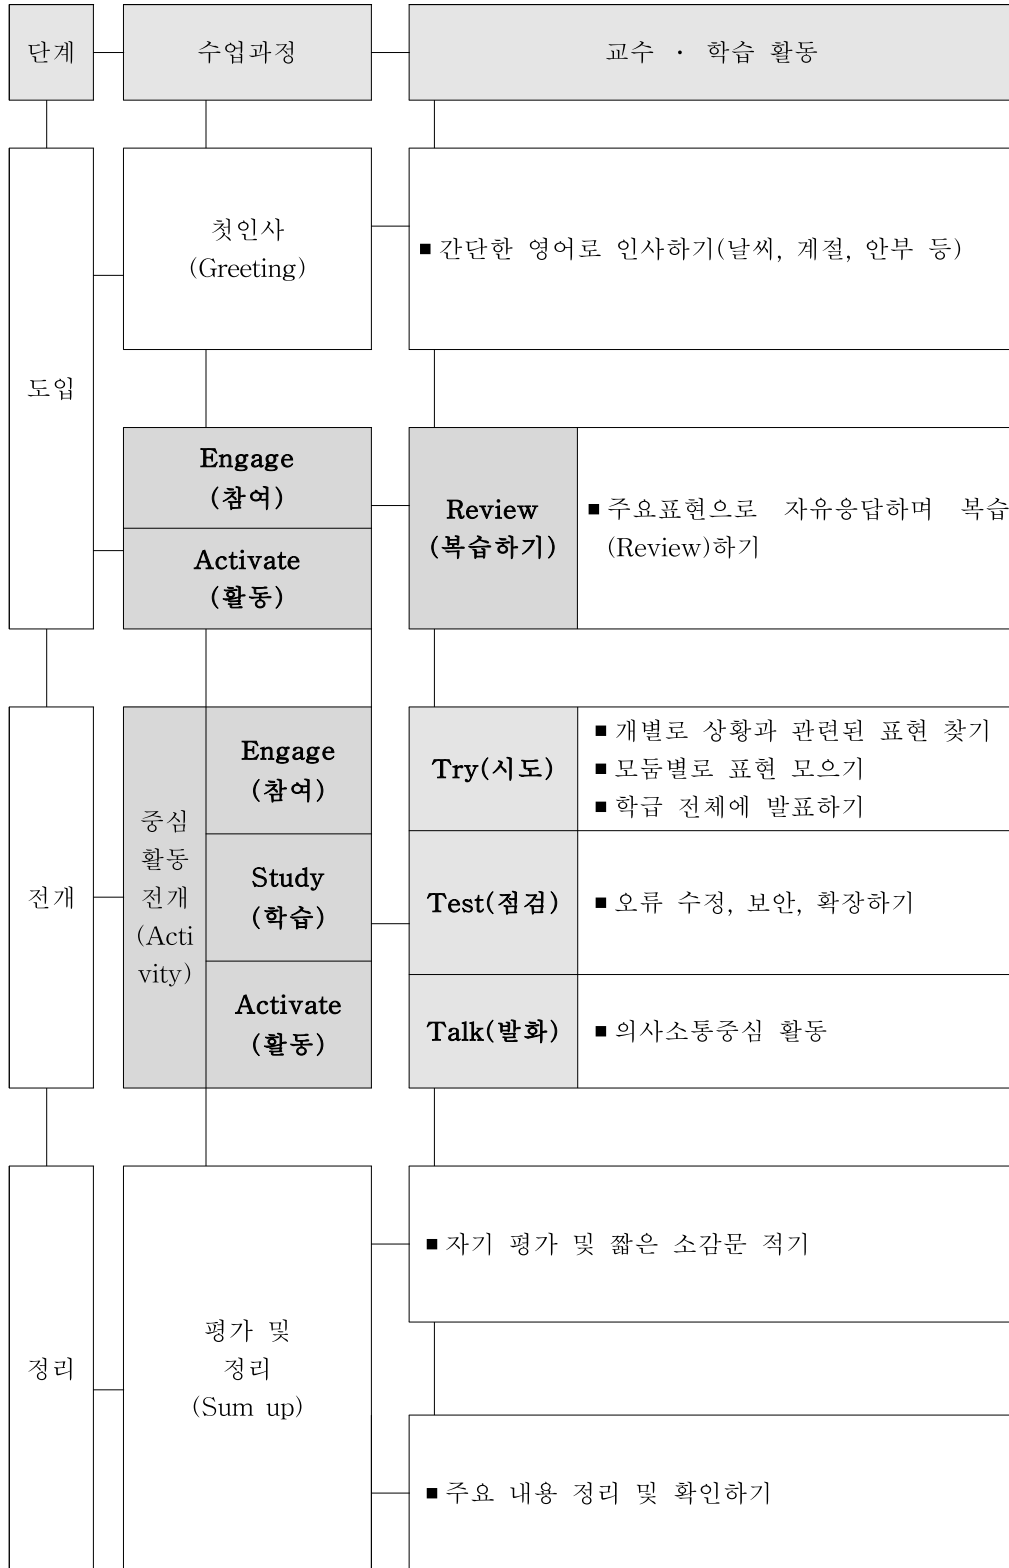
단계

수업과정

교수 · 학습 활동

도입

첫인사 (Greeting)

■ 간단한 영어로 인사하기(날씨, 계절, 안부 등)

Engage (참여)

Activate (활동)

Review (복습하기)

■ 주요표현으로 자유응답하며 복습(Review)하기

전개

중심 활동 전개 (Activity)

Engage (참여)

Study (학습)

Activate (활동)

Try(시도)

■ 개별로 상황과 관련된 표현 찾기
■ 모둠별로 표현 모으기
■ 학급 전체에 발표하기

Test(점검)

■ 오류 수정, 보안, 확장하기

Talk(발화)

■ 의사소통중심 활동

정리

평가 및 정리 (Sum up)

■ 자기 평가 및 짧은 소감문 적기

■ 주요 내용 정리 및 확인하기